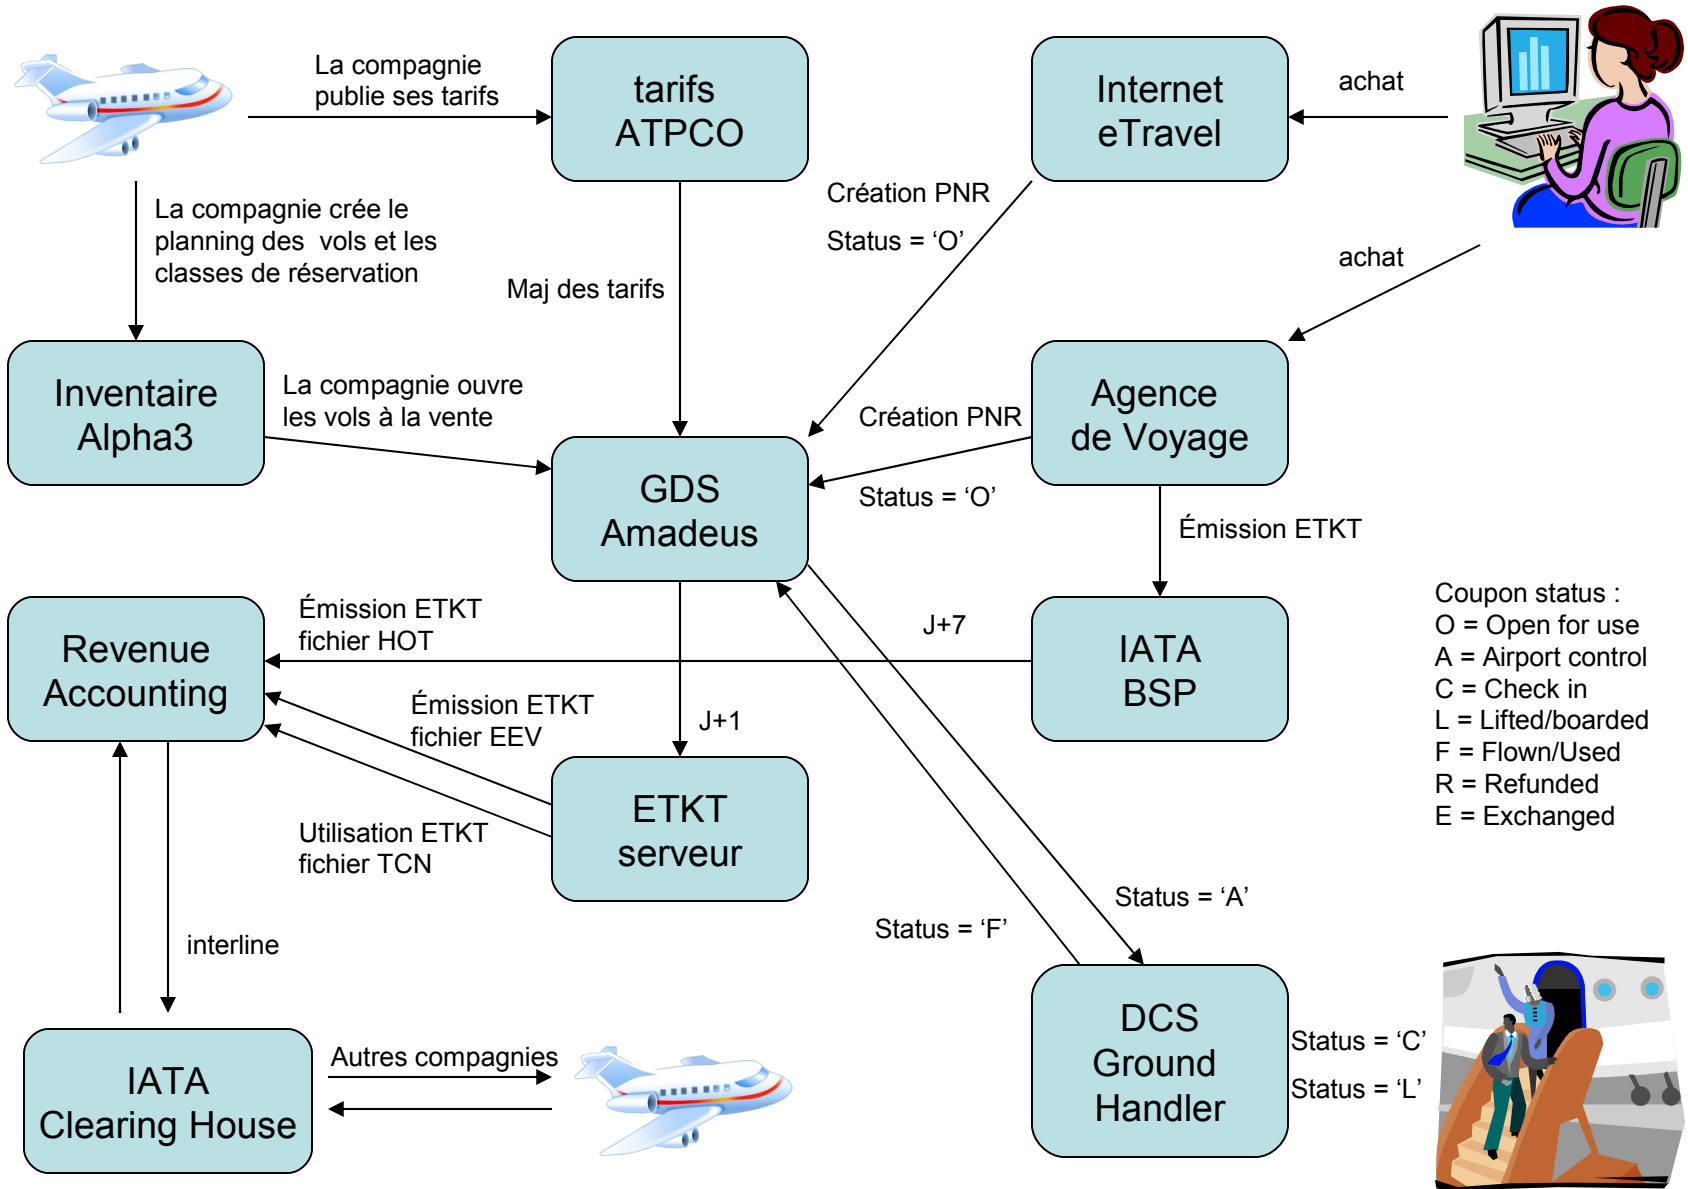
La compagnie publie ses tarifs

tarifs ATPCO

Internet eTravel

achat

La compagnie crée le planning des vols et les classes de réservation

Maj des tarifs

Création PNR

Status = ‘O’

achat

Inventaire Alpha3

La compagnie ouvre les vols à la vente

GDS Amadeus

Création PNR

Status = ‘O’

Agence de Voyage

Émission ETKT

Revenue Accounting

Émission ETKT fichier HOT

J+7

IATA BSP

Coupon status :
O = Open for use
A = Airport control
C = Check in
L = Lifted/boarded
F = Flown/Used
R = Refunded
E = Exchanged

Émission ETKT fichier EEV

J+1

ETKT serveur

Utilisation ETKT fichier TCN

Status = ‘A’

Status = ‘F’

interline

DCS Ground Handler

Status = ‘C’

Status = ‘L’

IATA Clearing House

Autres compagnies